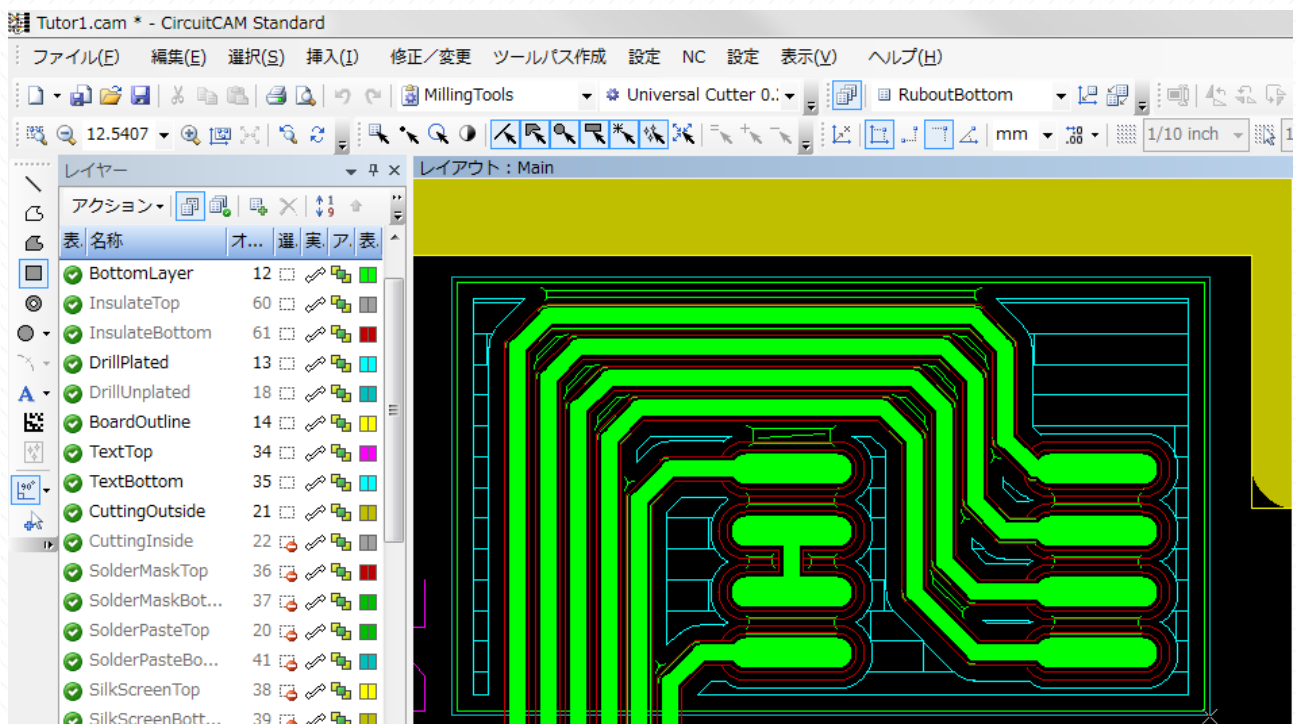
Tutor1.cam * - CircuitCAM Standard

ファイル(F) 編集(E) 選択(S) 挿入(I) 修正／変更 ツールパス作成 設定 NC 設定 表示(V) ヘルプ(H)

MillingTools
Universal Cutter 0.
RuboutBottom

12.5407

mm
1/10 inch

レイヤー
アクション

| 表. | 名称 | オ... | 選. | 実. | ア. | 表. |
|---|---|---|---|---|---|---|
| | BottomLayer | 12 | | | | |
| | InsulateTop | 60 | | | | |
| | InsulateBottom | 61 | | | | |
| | DrillPlated | 13 | | | | |
| | DrillUnplated | 18 | | | | |
| | BoardOutline | 14 | | | | |
| | TextTop | 34 | | | | |
| | TextBottom | 35 | | | | |
| | CuttingOutside | 21 | | | | |
| | CuttingInside | 22 | | | | |
| | SolderMaskTop | 36 | | | | |
| | SolderMaskBot... | 37 | | | | |
| | SolderPasteTop | 20 | | | | |
| | SolderPasteBo... | 41 | | | | |
| | SilkScreenTop | 38 | | | | |
| | SilkScreenBott... | 39 | | | | |

レイアウト：Main